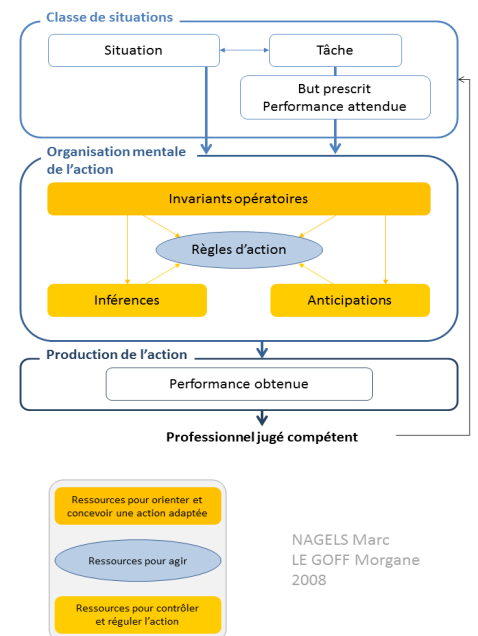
Classe de situations

Situation

Tâche

But prescrit
Performance attendue

Organisation mentale de l'action

Invariants opératoires

Règles d'action

Inférences

Anticipations

Production de l'action

Performance obtenue

Professionnel jugé compétent

Ressources pour orienter et concevoir une action adaptée

Ressources pour agir

Ressources pour contrôler et réguler l'action

NAGELS Marc
LE GOFF Morgane
2008